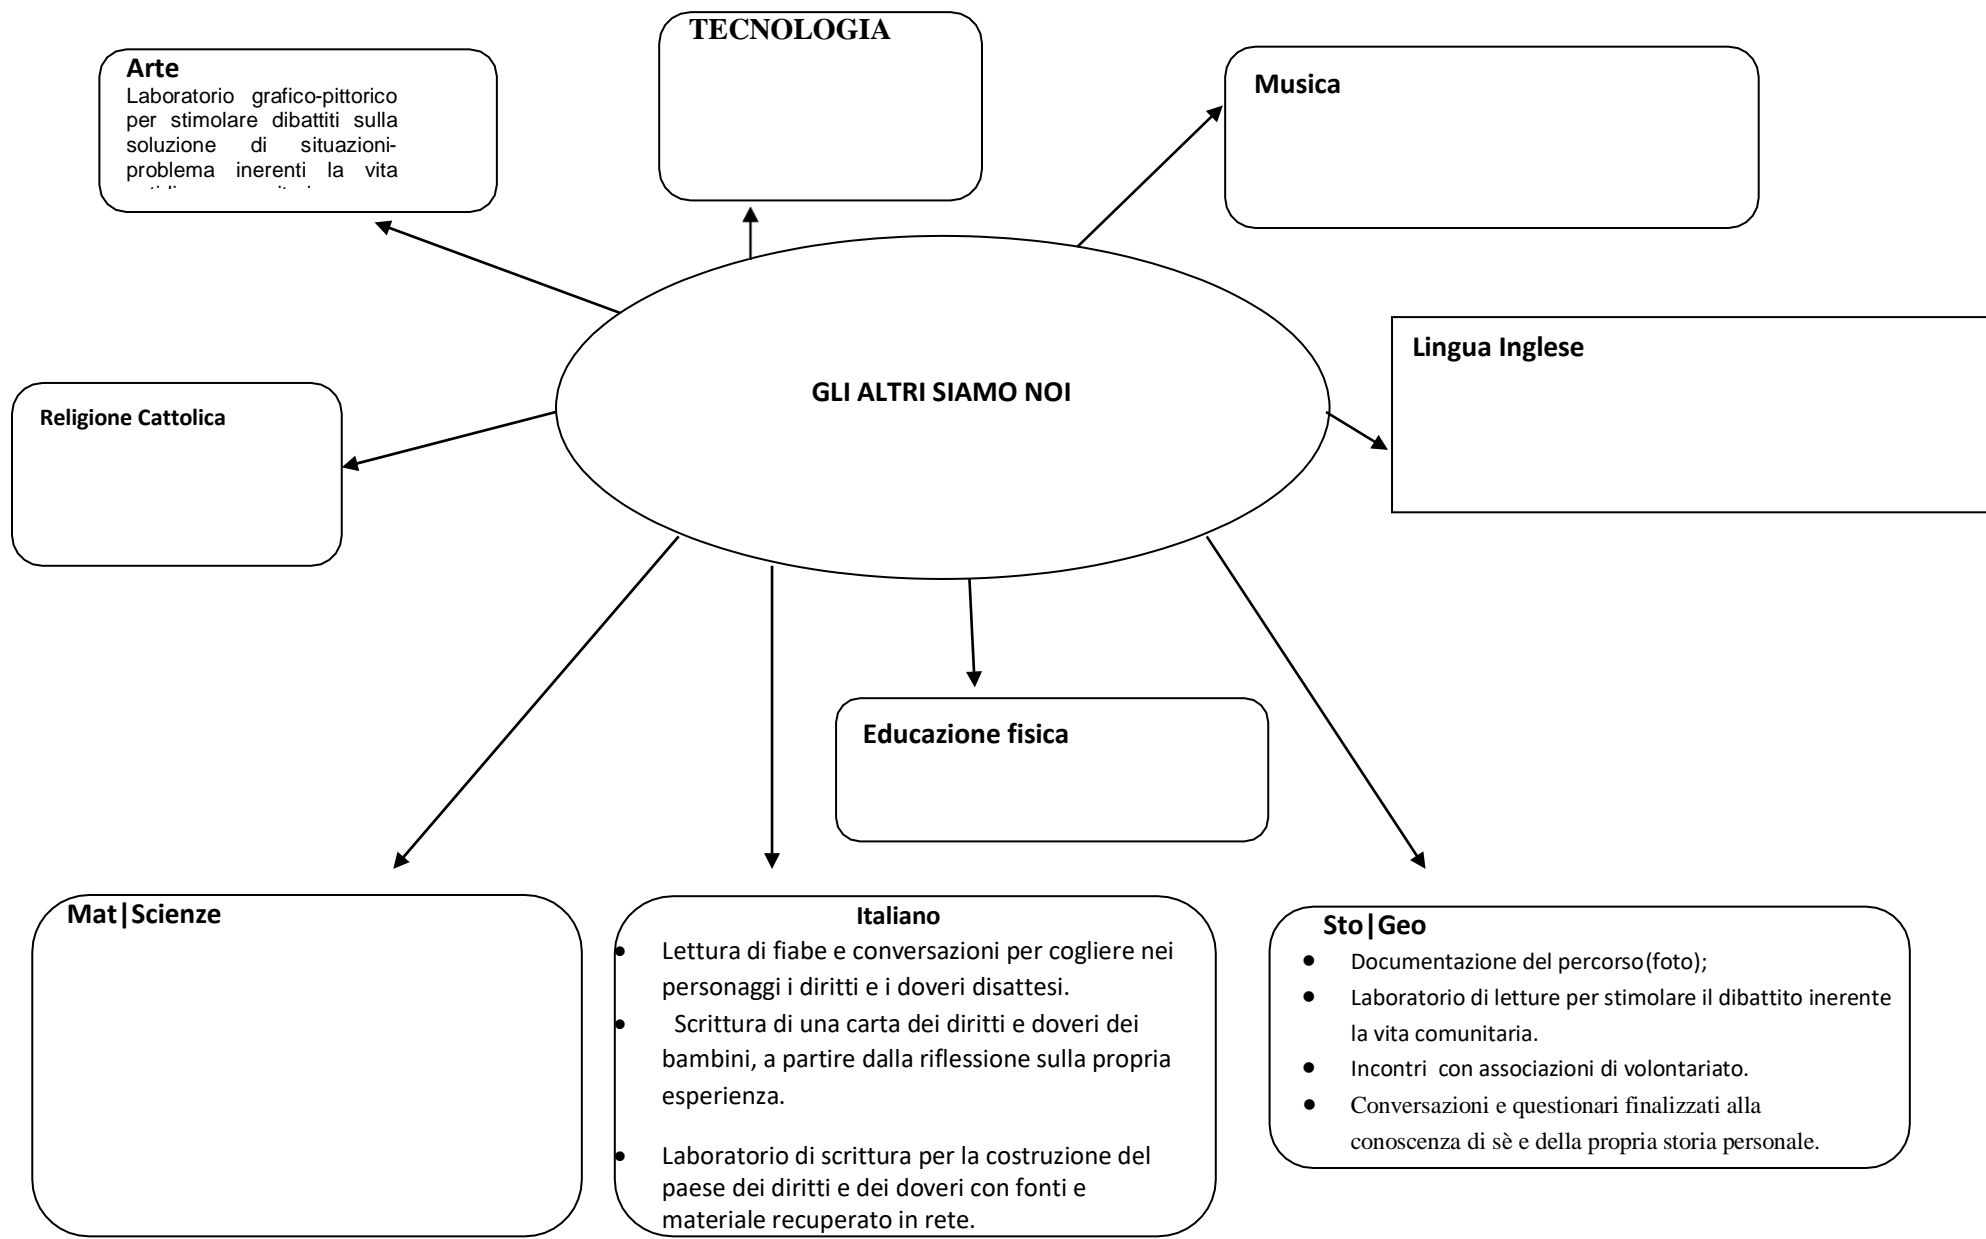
TECNOLOGIA

Arte
Laboratorio grafico-pittorico per stimolare dibattiti sulla soluzione di situazioni-problema inerenti la vita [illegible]

Musica

Lingua Inglese

GLI ALTRI SIAMO NOI

Religione Cattolica

Educazione fisica

Mat|Scienze

Italiano
- Lettura di fiabe e conversazioni per cogliere nei personaggi i diritti e i doveri disattesi.
- Scrittura di una carta dei diritti e doveri dei bambini, a partire dalla riflessione sulla propria esperienza.
- Laboratorio di scrittura per la costruzione del paese dei diritti e dei doveri con fonti e materiale recuperato in rete.

Sto|Geo
- Documentazione del percorso(foto);
- Laboratorio di letture per stimolare il dibattito inerente la vita comunitaria.
- Incontri con associazioni di volontariato.
- Conversazioni e questionari finalizzati alla conoscenza di sè e della propria storia personale.